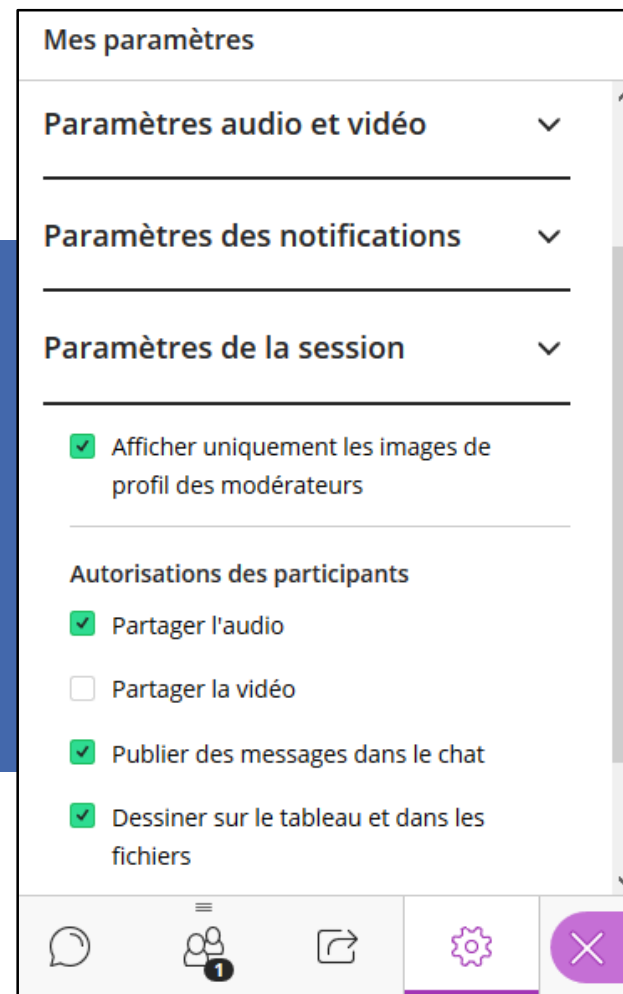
Mes paramètres

Paramètres audio et vidéo

Paramètres des notifications

Paramètres de la session

Afficher uniquement les images de profil des modérateurs

Autorisations des participants

Partager l'audio

Partager la vidéo

Publier des messages dans le chat

Dessiner sur le tableau et dans les fichiers

1